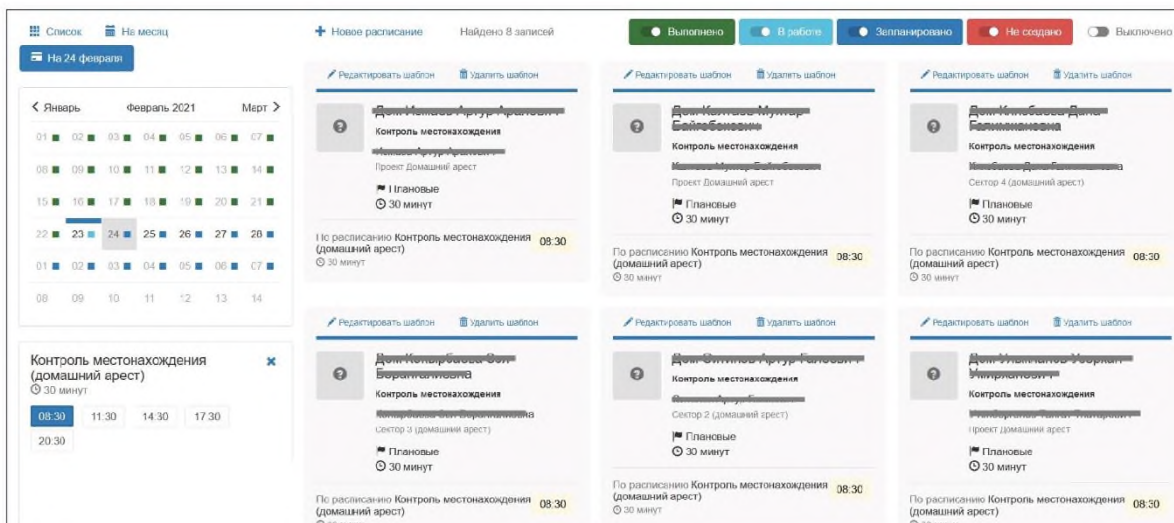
Список   На месяц
На 24 февраля

< Январь   Февраль 2021   Март >

01 02 03 04 05 06 07
08 09 10 11 12 13 14
15 16 17 18 19 20 21
22 23 24 25 26 27 28
01 02 03 04 05 06 07
08 09 10 11 12 13 14

Контроль местонахождения (домашний арест)
30 минут

08:30   11:30   14:30   17:30
20:30

+ Новое расписание   Найдено 8 записей

Выполнено   В работе   Запланировано   Не создано   Выключено

Редактировать шаблон   Удалить шаблон
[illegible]
Контроль местонахождения
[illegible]
Проект Домашний арест
Плановые
30 минут
По расписанию Контроль местонахождения (домашний арест) 08:30
30 минут

Редактировать шаблон   Удалить шаблон
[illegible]
Контроль местонахождения
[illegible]
Проект Домашний арест
Плановые
30 минут
По расписанию Контроль местонахождения (домашний арест) 08:30
30 минут

Редактировать шаблон   Удалить шаблон
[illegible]
Контроль местонахождения
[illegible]
Сектор 4 (домашний арест)
Плановые
30 минут
По расписанию Контроль местонахождения (домашний арест) 08:30
30 минут

Редактировать шаблон   Удалить шаблон
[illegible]
Контроль местонахождения
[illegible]
Сектор 3 (домашний арест)
Плановые
30 минут
По расписанию Контроль местонахождения (домашний арест) 08:30

Редактировать шаблон   Удалить шаблон
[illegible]
Контроль местонахождения
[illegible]
Сектор 2 (домашний арест)
Плановые
30 минут
По расписанию Контроль местонахождения (домашний арест) 08:30
30 минут

Редактировать шаблон   Удалить шаблон
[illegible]
Контроль местонахождения
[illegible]
Проект Домашний арест
Плановые
30 минут
По расписанию Контроль местонахождения (домашний арест) 08:30